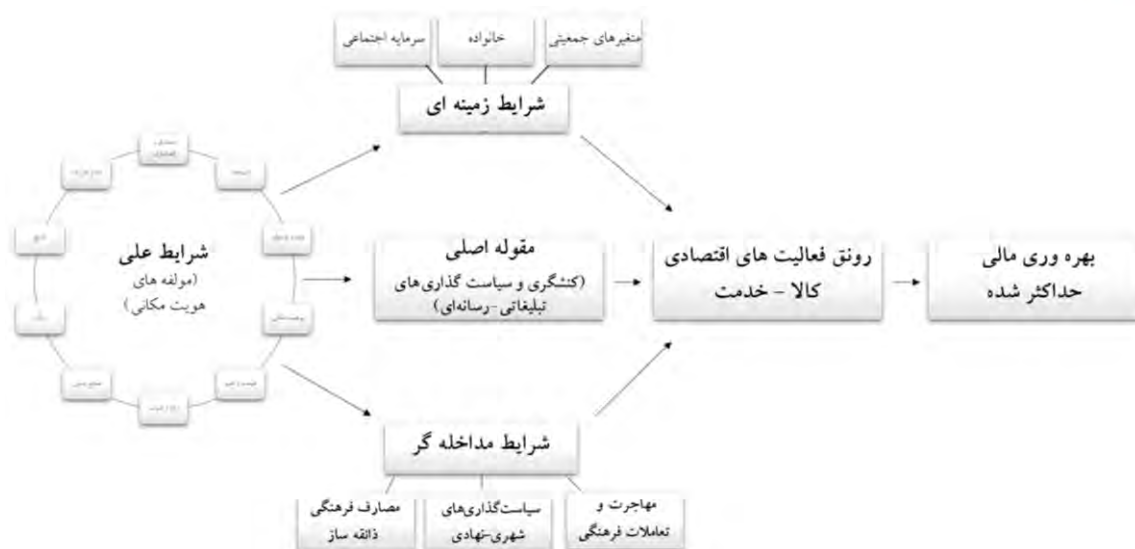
متغیرهای جمعیتی

خانواده

سرمایه اجتماعی

شرایط زمینه ای

شرایط علی (مولفه های هویت مکانی)

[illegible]

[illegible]

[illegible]

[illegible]

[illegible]

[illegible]

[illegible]

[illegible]

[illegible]

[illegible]

مقوله اصلی (کنشگری و سیاست گذاری‌های تبلیغاتی-رسانه‌ای)

رونق فعالیت های اقتصادی کالا – خدمت

بهره وری مالی حداکثر شده

شرایط مداخله گر

مهاجرت و تعاملات فرهنگی

سیاست‌گذاری‌های شهری-نهادی

مصارف فرهنگی ذائقه ساز